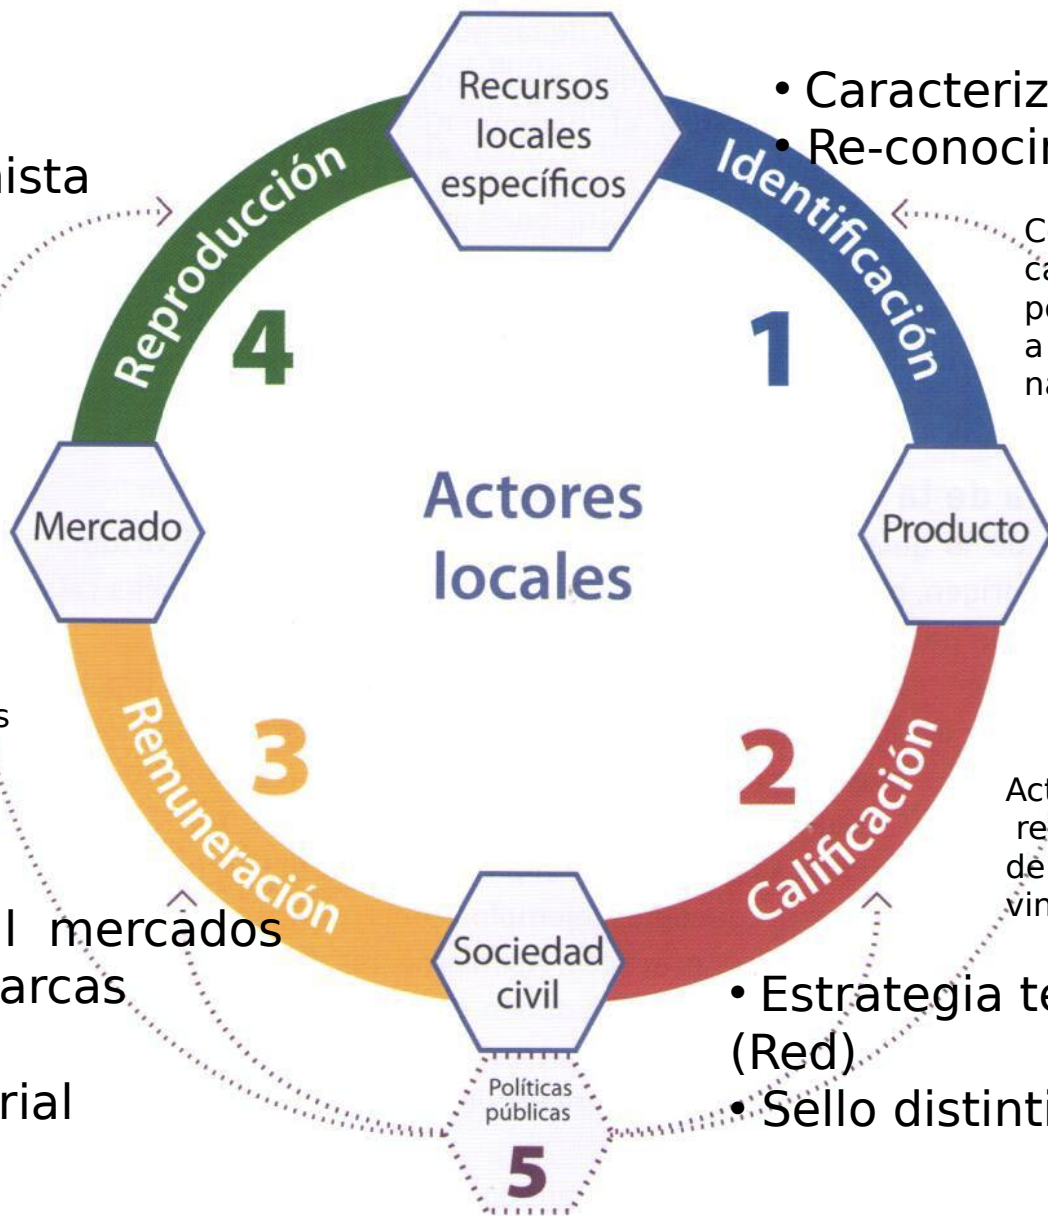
Recursos locales específicos

• Caracteriz
• Re-conocin

nista

Reproducción

Identificación

C
ca
po
a
na

4

1

Actores locales

Mercado

Producto

s

Remuneración

3

2

Calificación

Act
re
de
vin

l mercados
arcas

Sociedad civil

• Estrategia te
(Red)
• Sello distinti

rial

Políticas públicas

5